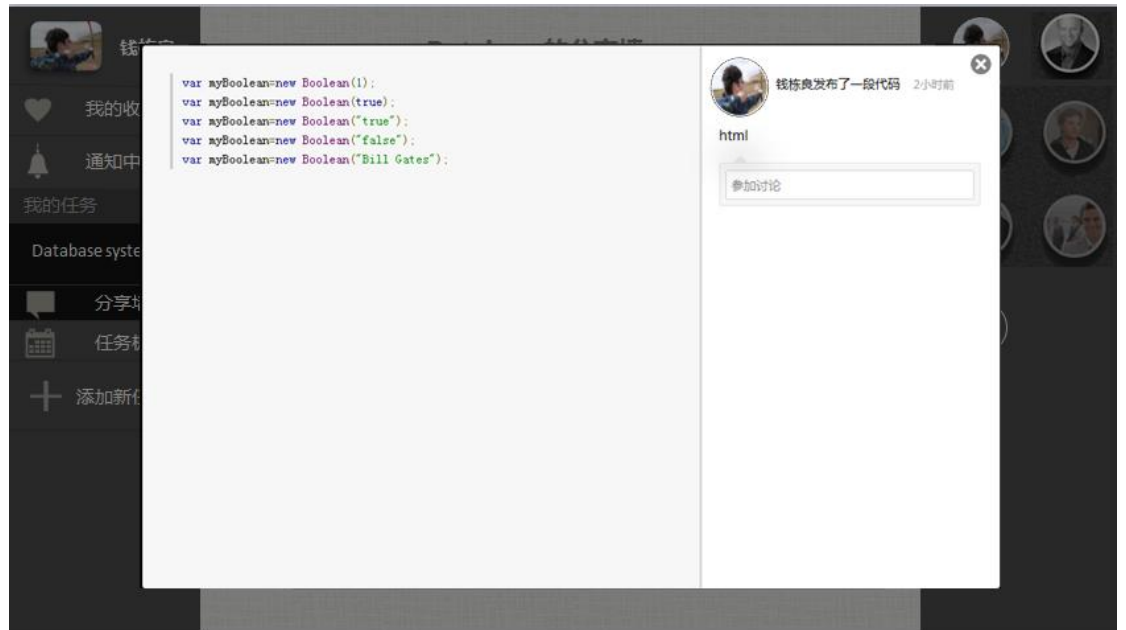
钱栋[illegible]

我的收

通知中

我的任务

Database syste

分享

任务

添加新

var myBoolean=new Boolean(1);
var myBoolean=new Boolean(true);
var myBoolean=new Boolean("true");
var myBoolean=new Boolean("false");
var myBoolean=new Boolean("Bill Gates");

钱栋良发布了一段代码 2小时前

html

参加讨论